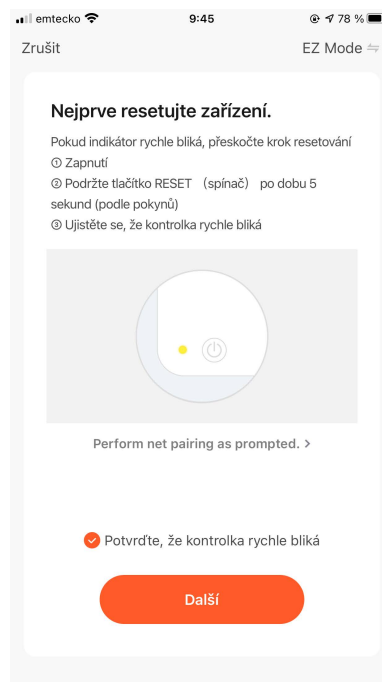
emtecko 9:45 78 %

Zrušit EZ Mode

Nejprve resetujte zařízení.

Pokud indikátor rychle bliká, přeskočte krok resetování
① Zapnutí
② Podržte tlačítko RESET (spínač) po dobu 5 sekund (podle pokynů)
③ Ujistěte se, že kontrolka rychle bliká

Perform net pairing as prompted. >

Potvrďte, že kontrolka rychle bliká

Další